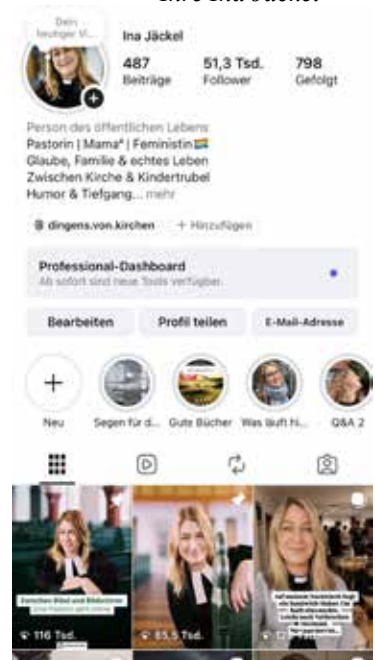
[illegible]

Dein heutiger Vi...

Ina Jäckel

487
Beiträge

51,3 Tsd.
Follower

798
Gefolgt

Person des öffentlichen Lebens
Pastorin | Mama² | Feministin🏳️‍🌈
Glaube, Familie & echtes Leben
Zwischen Kirche & Kindertrubel
Humor & Tiefgang... mehr

dingens.von.kirchen   + Hinzufügen

Professional-Dashboard
Ab sofort sind neue Tools verfügbar.

Bearbeiten
Profil teilen
E-Mail-Adresse

Neu
Segen für d...
Gute Bücher
Was läuft hi...
Q&A 2

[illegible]
116 Tsd.

85,5 Tsd.

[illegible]
12 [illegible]